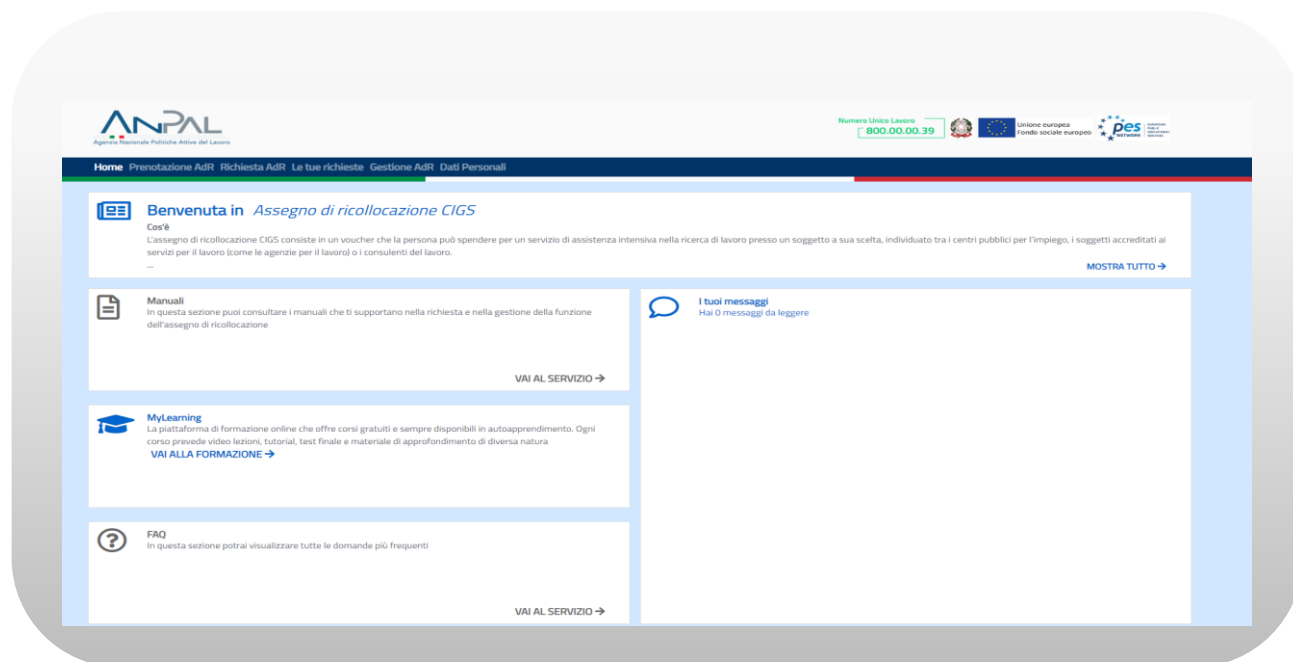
ANPAL
Agenzia Nazionale Politiche Attive del Lavoro

Numero Unico Lavoro
800.00.00.39

Unione europea
Fondo sociale europeo

pes

Home Prenotazione AdR Richiesta AdR Le tue richieste Gestione AdR Dati Personali

Benvenuta in Assegno di ricollocazione CIGS

Cos'è

L'assegno di ricollocazione CIGS consiste in un voucher che la persona può spendere per un servizio di assistenza intensiva nella ricerca di lavoro presso un soggetto a sua scelta, individuato tra i centri pubblici per l'impiego, i soggetti accreditati ai servizi per il lavoro (come le agenzie per il lavoro) o i consulenti del lavoro.

...

MOSTRA TUTTO →

Manuali
In questa sezione puoi consultare i manuali che ti supportano nella richiesta e nella gestione della funzione dell'assegno di ricollocazione

VAI AL SERVIZIO →

I tuoi messaggi
Hai 0 messaggi da leggere

MyLearning
La piattaforma di formazione online che offre corsi gratuiti e sempre disponibili in autoapprendimento. Ogni corso prevede video lezioni, tutorial, test finale e materiale di approfondimento di diversa natura

VAI ALLA FORMAZIONE →

FAQ
In questa sezione potrai visualizzare tutte le domande più frequenti

VAI AL SERVIZIO →